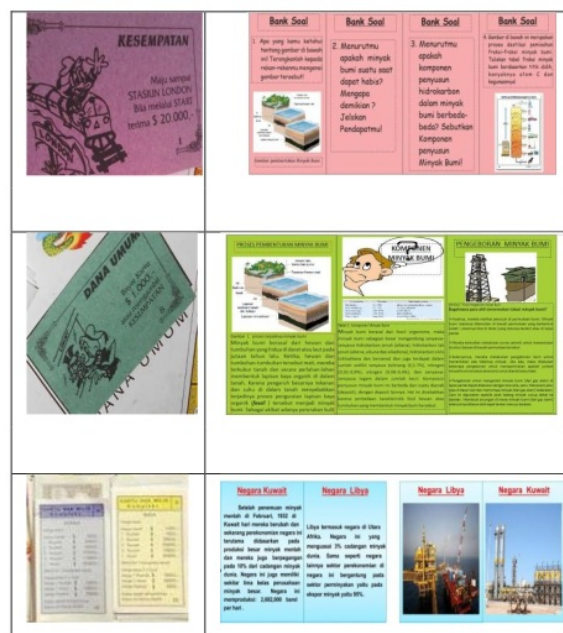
KESEMPATAN

Maju sampai STASIUN LONDON Bila melalui START terima $ 20.000,-

| Bank Soal | Bank Soal | Bank Soal | Bank Soal |
|---|---|---|---|
| 1. Apa yang kamu ketahui tentang gambar di bawah ini! Terangkanlah kepada rekan-rekanmu mengenai gambar tersebut! | 2. Menurutmu apakah minyak bumi suatu saat dapat habis? Mengapa demikian? Jelaskan Pendapatmu! | 3. Menurutmu apakah komponen penyusun hidrokarbon dalam minyak bumi berbeda-beda? Sebutkan Komponen penyusun Minyak Bumi! | 4. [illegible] |

Gambar pembentukan Minyak Bumi

DANA UMUM

DANA UMUM

PROSES PEMBENTUKAN MINYAK BUMI

KOMPONEN MINYAK BUMI

PENGEBORAN MINYAK BUMI

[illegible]

Negara Kuwait

Setelah penemuan minyak mentah di Februari, 1952 di Kuwait hari mereka berubah dan sekarang perekonomian negara ini bersama dibesarkan yang produksi besar minyak mentah dan mereka juga berpegangan pada 10% dari cadangan minyak dunia. Negara ini juga memiliki sektor bisa kaya perusahaan minyak besar. Negara ini memproduksi 2.682.000 barel per hari.

Negara Libya

Libya termasuk negara di Utara Afrika. Negara ini yang menguasai 3% cadangan minyak dunia. Sama seperti negara lainnya sektor perekonomian di negara ini bergantung pada sektor permintaan yaitu pada ekspor minyak yaitu 95%.

Negara Libya

Negara Kuwait